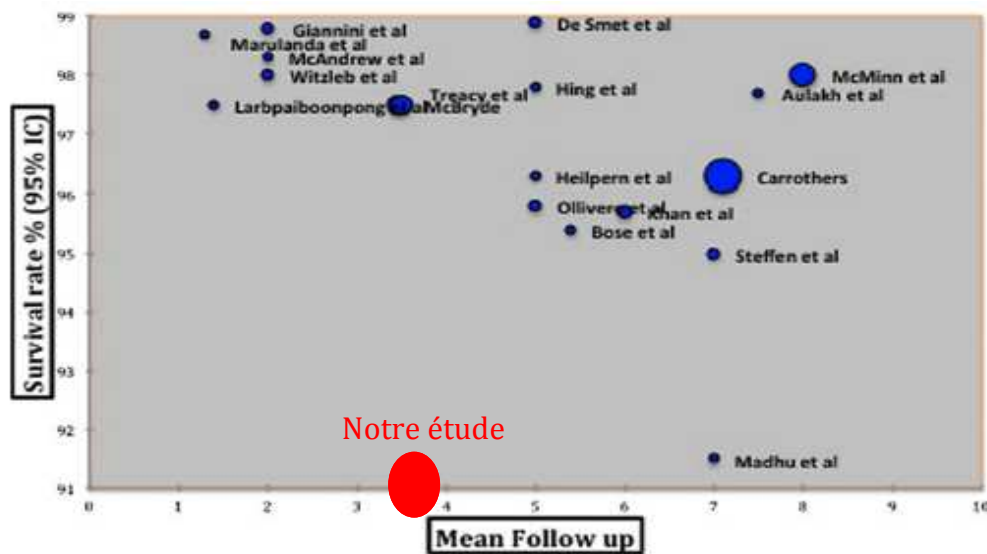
99
98
97
96
95
94
93
92
91

Survival rate % (95% IC)

Giannini et al
Marulanda et al
McAndrew et al
Witzleb et al
Larbpaiboonpong et al
McBryde
De Smet et al
Treacy et al
Hing et al
McMinn et al
Aulakh et al
Heilpern et al
Carrothers
Olliver et al
Khan et al
Bose et al
Steffen et al
Notre étude
Madhu et al

0 1 2 3 4 5 6 7 8 9 10

Mean Follow up